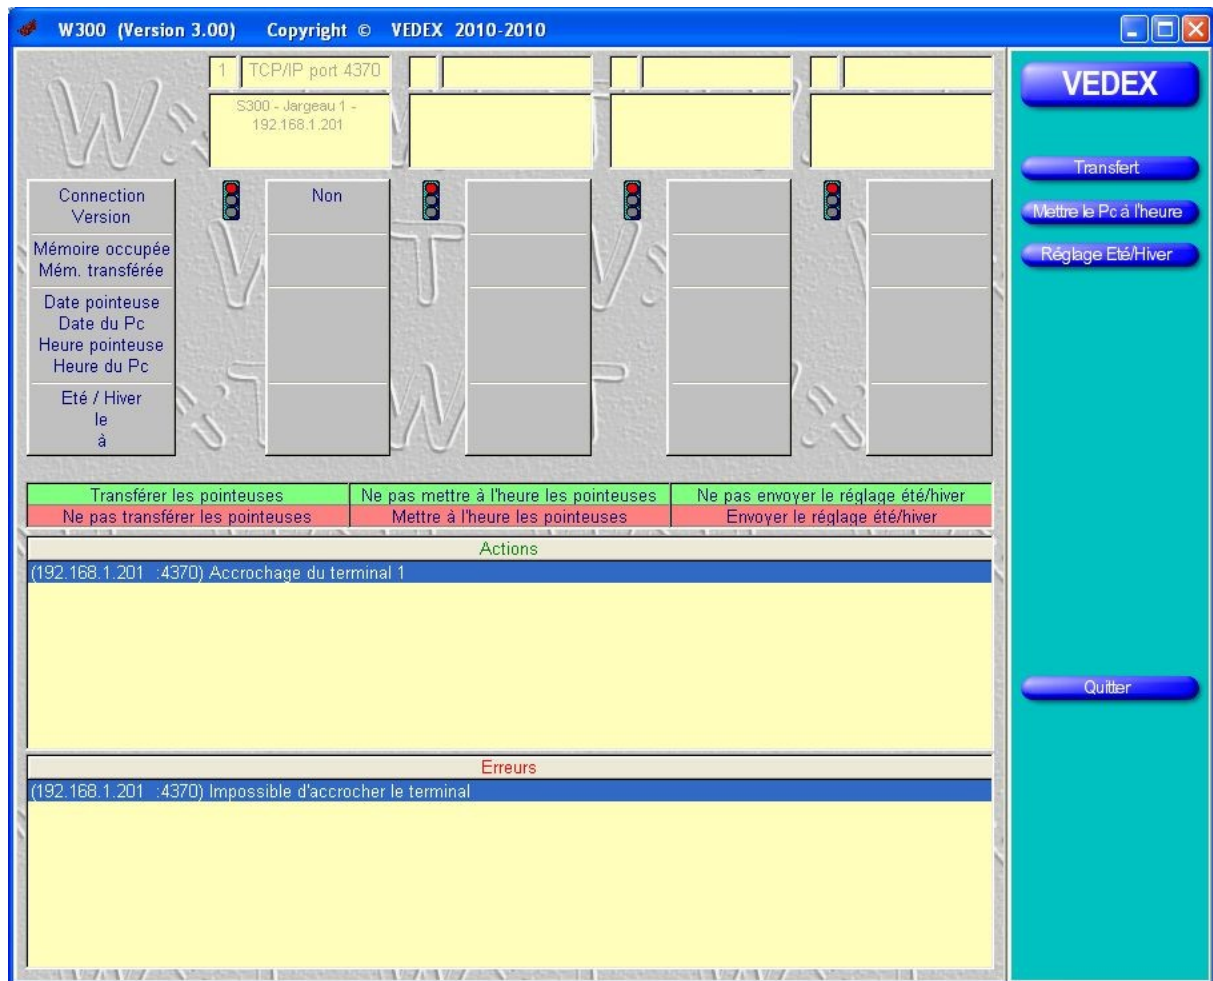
W300 (Version 3.00) Copyright © VEDEX 2010-2010

1 TCP/IP port 4370

S300 - Jargeau 1 - 192.168.1.201

Connection
Version

Mémoire occupée
Mém. transférée

Date pointeuse
Date du Pc
Heure pointeuse
Heure du Pc

Eté / Hiver
le
à

Non

| Transférer les pointeuses | Ne pas mettre à l'heure les pointeuses | Ne pas envoyer le réglage été/hiver |
|---|---|---|
| Ne pas transférer les pointeuses | Mettre à l'heure les pointeuses | Envoyer le réglage été/hiver |

Actions

(192.168.1.201 :4370) Accrochage du terminal 1

Erreurs

(192.168.1.201 :4370) Impossible d'accrocher le terminal

VEDEX

Transfert

Mettre le Pc à l'heure

Réglage Eté/Hiver

Quitter